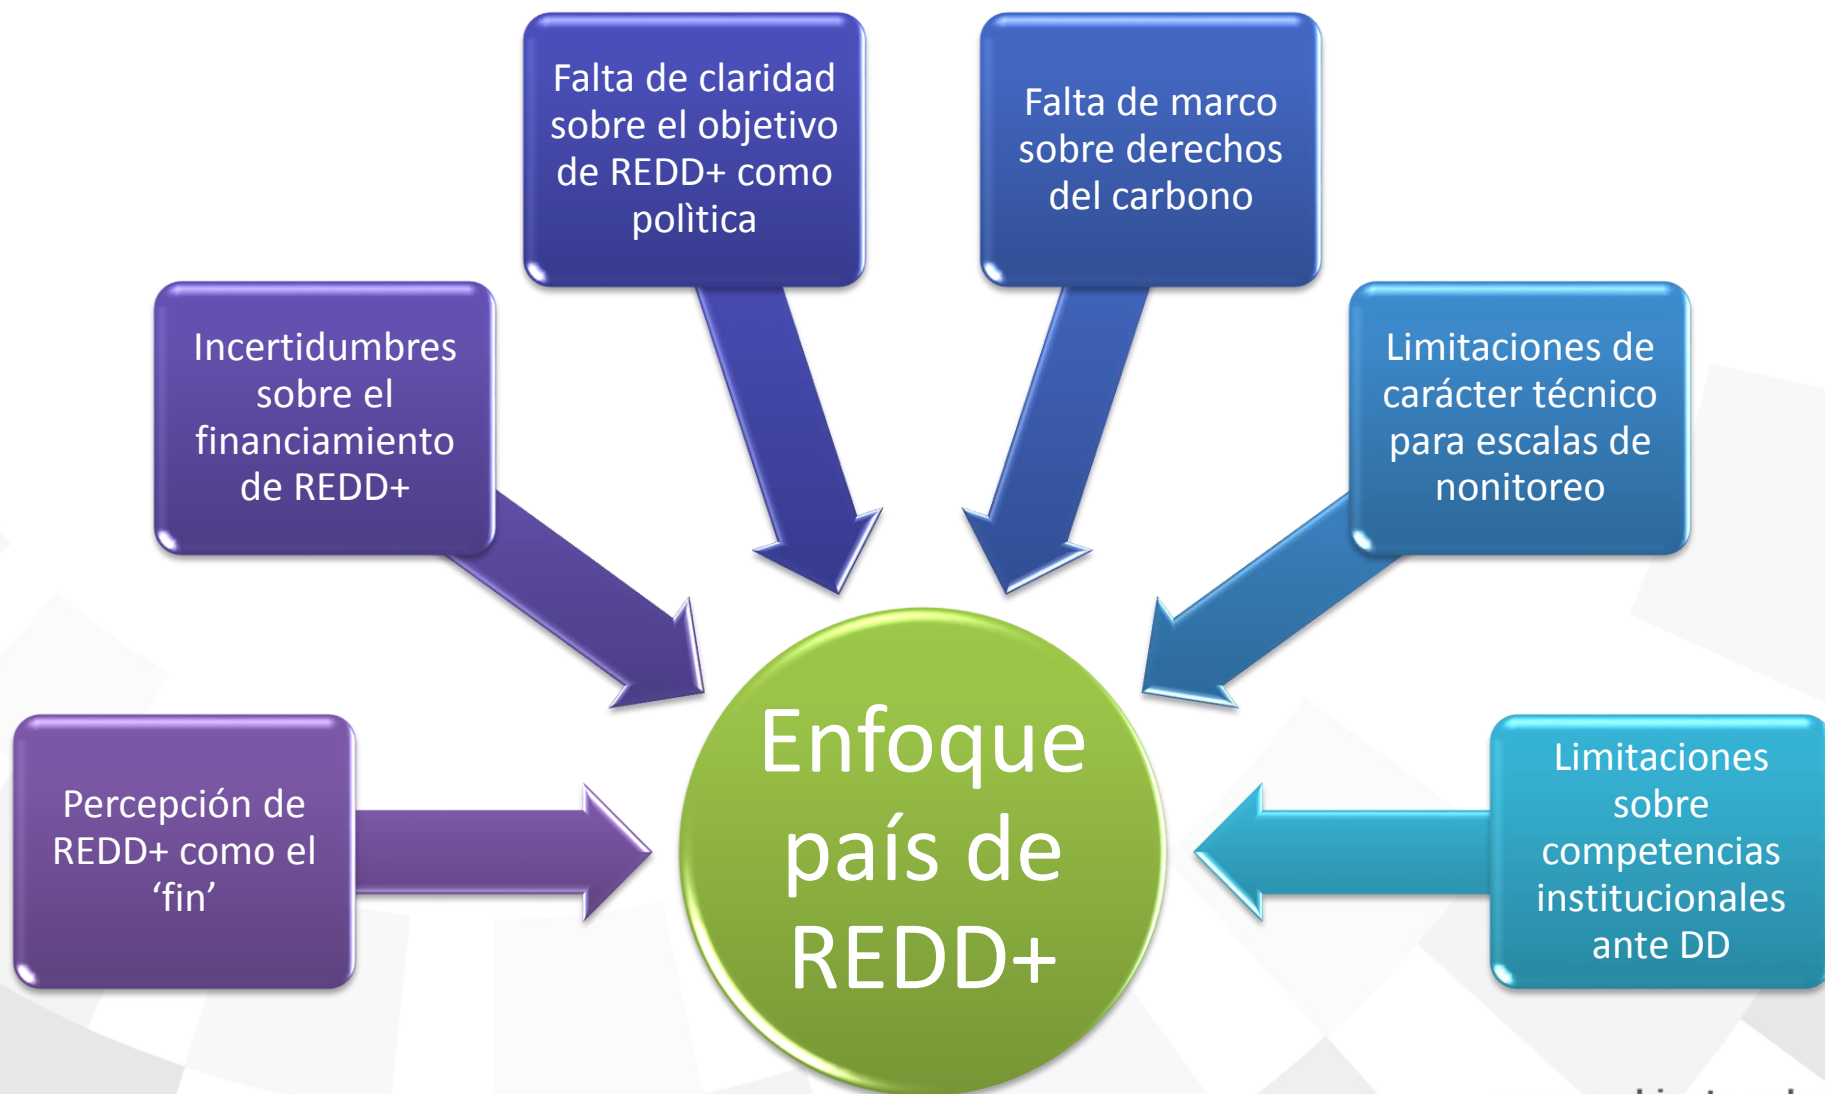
Percepción de REDD+ como el ‘fin’

Incertidumbres sobre el financiamiento de REDD+

Falta de claridad sobre el objetivo de REDD+ como polìtica

Falta de marco sobre derechos del carbono

Limitaciones de carácter técnico para escalas de nonitoreo

Limitaciones sobre competencias institucionales ante DD

Enfoque país de REDD+

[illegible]